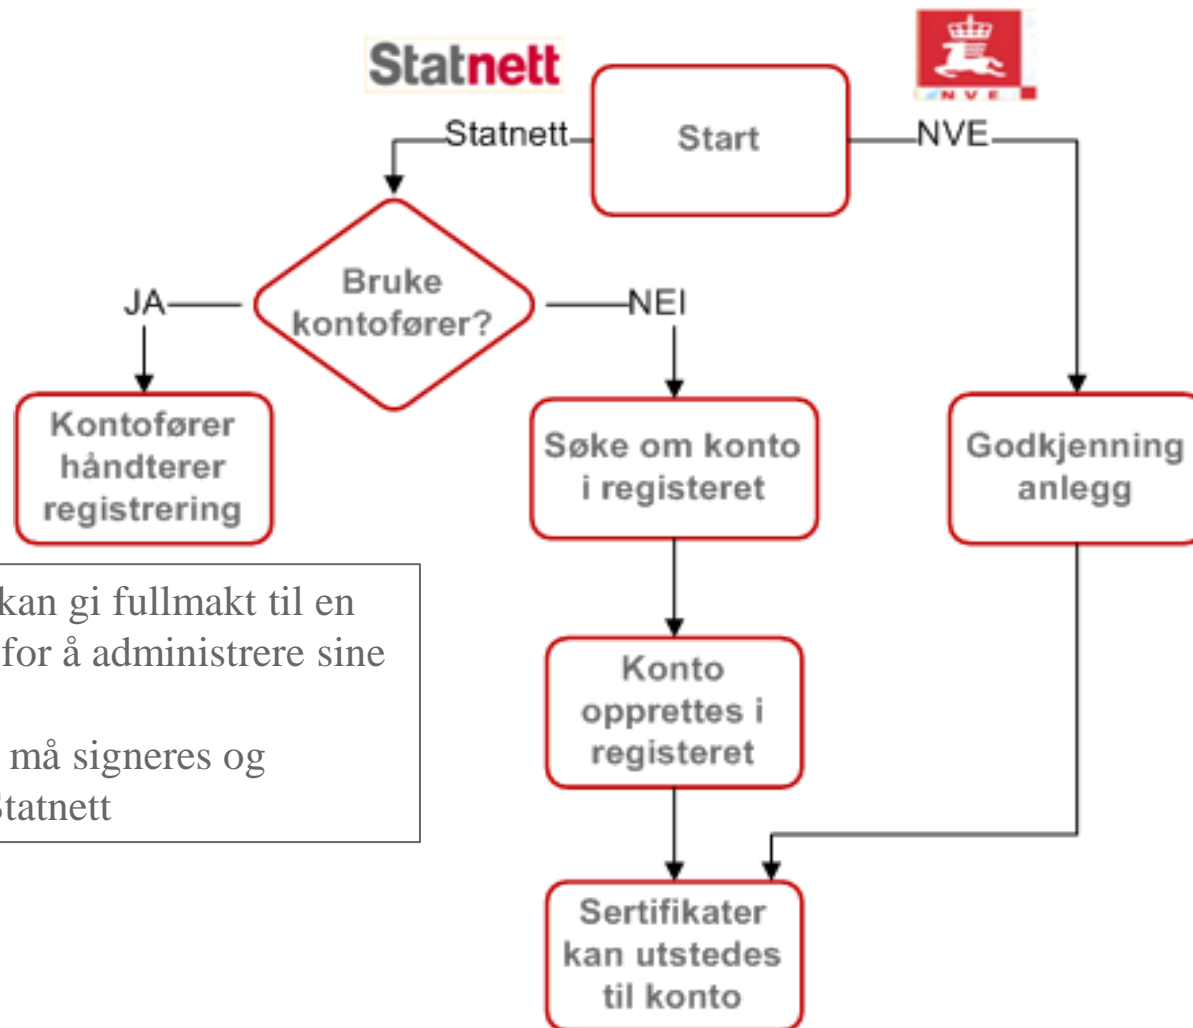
Statnett

NVE

Start

Statnett

NVE

Bruke kontofører?

JA

NEI

Kontofører håndterer registrering

Søke om konto i registeret

Godkjenning anlegg

Konto opprettes i registeret

Sertifikater kan utstedes til konto

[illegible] kan gi fullmakt til en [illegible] for å administrere sine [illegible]

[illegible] må signeres og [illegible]Statnett